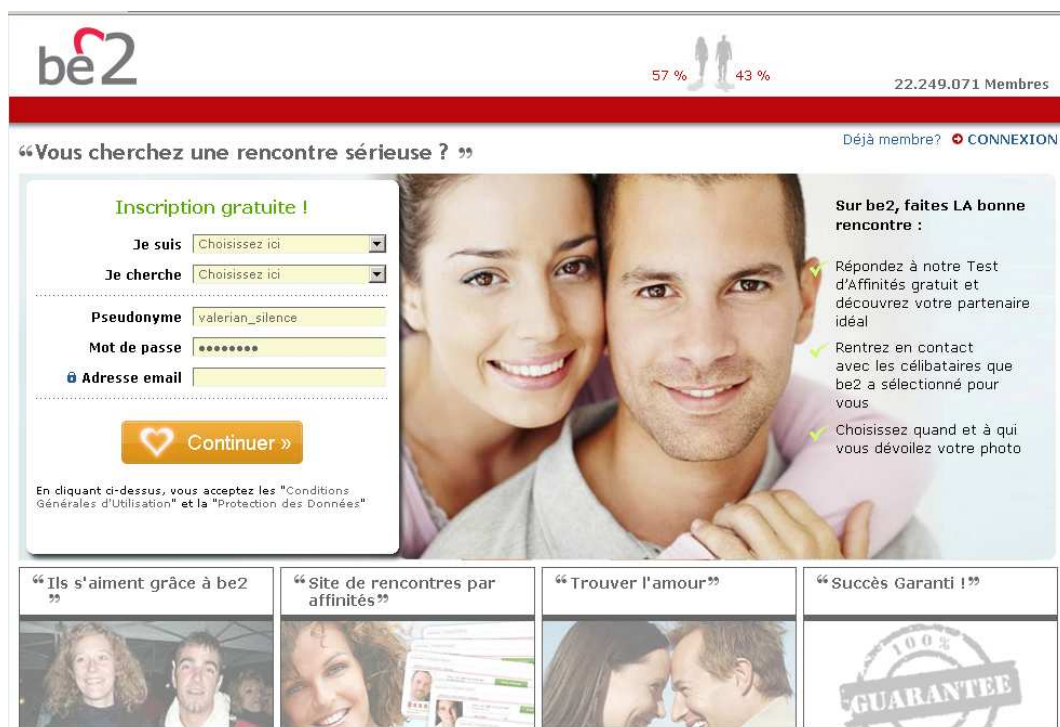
be2

57 % 43 %

22.249.071 Membres

“Vous cherchez une rencontre sérieuse ? ”

Déjà membre? CONNEXION

Inscription gratuite !

Je suis Choisissez ici

Je cherche Choisissez ici

Pseudonyme valerian_silence

Mot de passe ••••••••

Adresse email

Continuer »

En cliquant ci-dessus, vous acceptez les "Conditions Générales d'Utilisation" et la "Protection des Données"

Sur be2, faites LA bonne rencontre :

Répondez à notre Test d'Affinités gratuit et découvrez votre partenaire idéal

Rentrez en contact avec les célibataires que be2 a sélectionné pour vous

Choisissez quand et à qui vous dévoilez votre photo

“Ils s'aiment grâce à be2 ”

“Site de rencontres par affinités”

“Trouver l'amour”

“Succès Garanti !”

100 % GUARANTEE